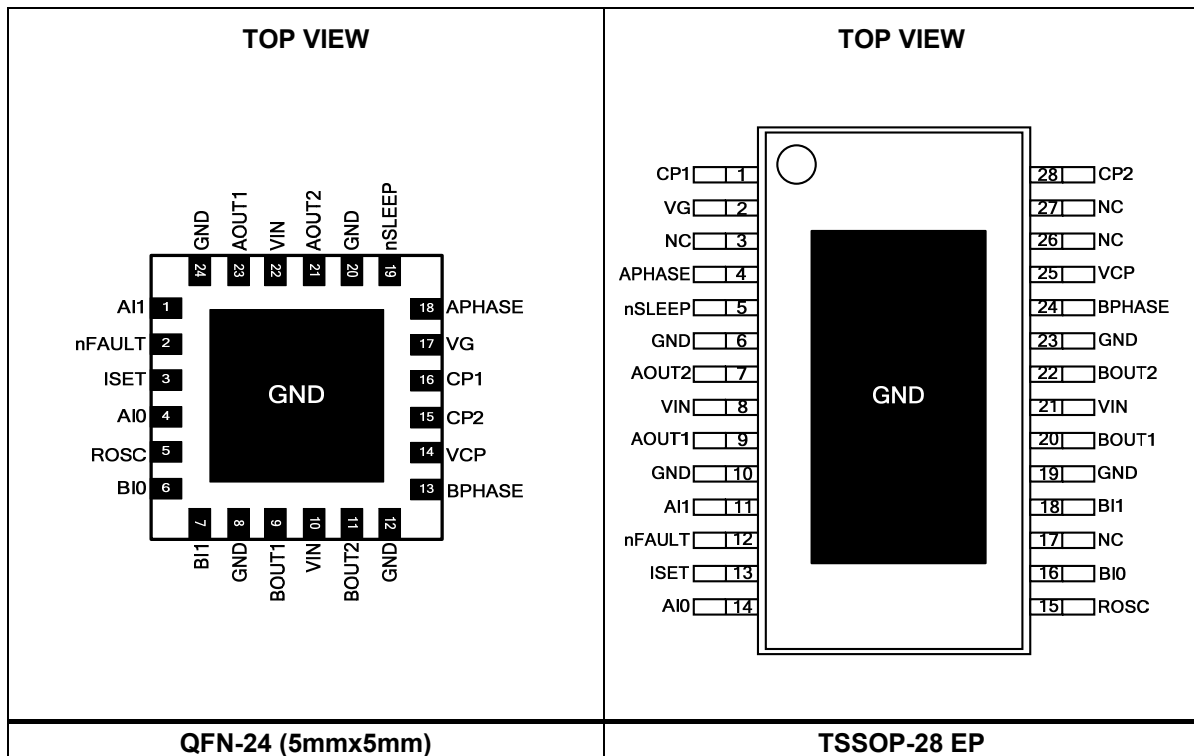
TOP VIEW

GND AOUT1 VIN AOUT2 GND nSLEEP
24 23 22 21 20 19

AI1 1
nFAULT 2
ISET 3
AI0 4
ROSC 5
BI0 6

18 APHASE
17 VG
16 CP1
15 CP2
14 VCP
13 BPHASE

GND

7 8 9 10 11 12
BI1 GND BOUT1 VIN BOUT2 GND

TOP VIEW

CP1 1
VG 2
NC 3
APHASE 4
nSLEEP 5
GND 6
AOUT2 7
VIN 8
AOUT1 9
GND 10
AI1 11
nFAULT 12
ISET 13
AI0 14

28 CP2
27 NC
26 NC
25 VCP
24 BPHASE
23 GND
22 BOUT2
21 VIN
20 BOUT1
19 GND
18 BI1
17 NC
16 BI0
15 ROSC

GND

QFN-24 (5mmx5mm)

TSSOP-28 EP